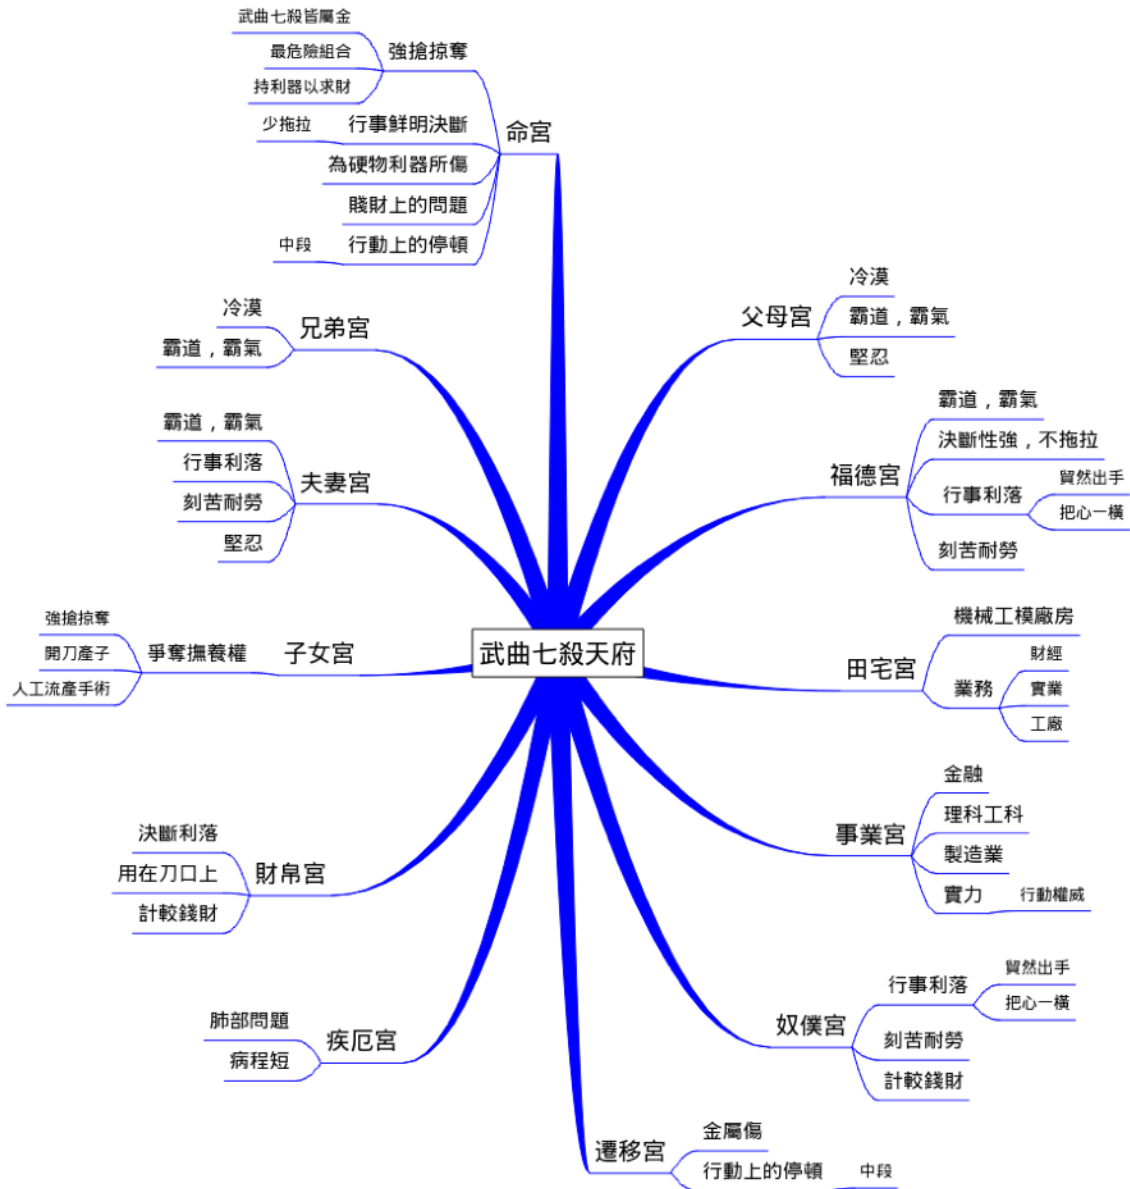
武曲七殺天府

命宮
強搶掠奪
武曲七殺皆屬金
最危險組合
持利器以求財
行事鮮明決斷
少拖拉
為硬物利器所傷
賤財上的問題
行動上的停頓
中段

兄弟宮
冷漠
霸道，霸氣

夫妻宮
霸道，霸氣
行事利落
刻苦耐勞
堅忍

子女宮
爭奪撫養權
強搶掠奪
開刀產子
人工流產手術

財帛宮
決斷利落
用在刀口上
計較錢財

疾厄宮
肺部問題
病程短

遷移宮
金屬傷
行動上的停頓
中段

父母宮
冷漠
霸道，霸氣
堅忍

福德宮
霸道，霸氣
決斷性強，不拖拉
行事利落
貿然出手
把心一橫
刻苦耐勞

田宅宮
機械工模廠房
業務
財經
實業
工廠

事業宮
金融
理科工科
製造業
實力
行動權威

奴僕宮
行事利落
貿然出手
把心一橫
刻苦耐勞
計較錢財